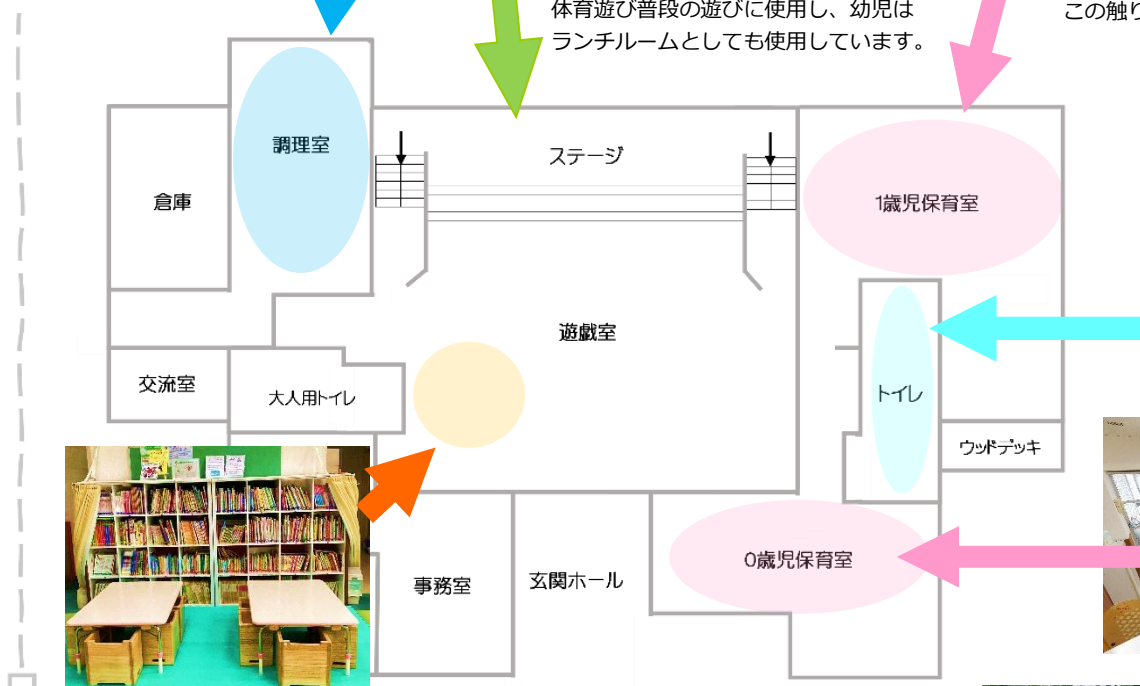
体育遊び普段の遊びに使用し、幼児はランチルームとしても使用しています。

この触り

調理室

倉庫

ステージ

1歳児保育室

遊戯室

交流室

大人用トイレ

トイレ

ウッドデッキ

事務室

玄関ホール

0歳児保育室